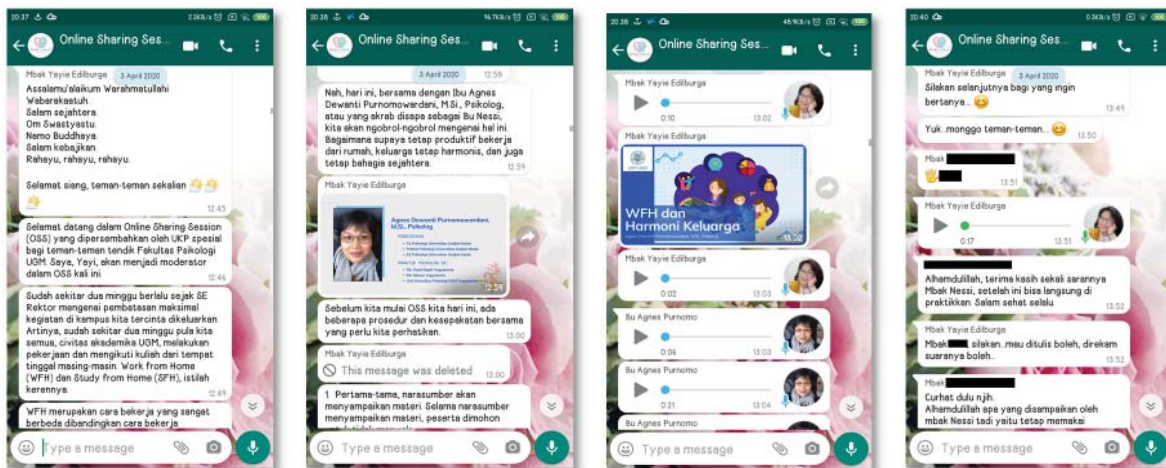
20:37

Online Sharing Ses...

Mbak Yayie Ediburga 3 April 2020

Assalamu'alaikum Warahmatullahi Wabarakatuh.
Salam sejahtera.
Om Swastyastu.
Namo Buddhaya.
Salam kebajikan.
Rahayu, rahayu, rahayu.

Selamat siang, teman-teman sekalian 12:45

Selamat datang dalam Online Sharing Session (OSS) yang dipersembahkan oleh UKP spesial bagi teman-teman tendik Fakultas Psikologi UGM. Saya, Yayi, akan menjadi moderator dalam OSS kali ini. 12:46

Sudah sekitar dua minggu berlalu sejak SE Rektor mengenai pembatasan maksimal kegiatan di kampus kita tercinta dikeluarkan. Artinya, sudah sekitar dua minggu pula kita semua, civitas akademika UGM, melakukan pekerjaan dan mengikuti kuliah dari tempat tinggal masing-masing. Work from Home (WFH) and Study from Home (SFH), istilah kerennya. 12:49

WFH merupakan cara bekerja yang sangat berbeda dibandingkan cara bekerja

Type a message

20:38

Online Sharing Ses...

3 April 2020 12:56

Nah, hari ini, bersama dengan Ibu Agnes Dewanti Purnomowardani, M.Si., Psikolog, atau yang akrab disapa sebagai Bu Nessi, kita akan ngobrol-ngobrol mengenai hal ini Bagaimana supaya tetap produktif bekerja dari rumah, keluarga tetap harmonis, dan juga tetap bahagia sejahtera. 12:56

Mbak Yayie Ediburga

Agnes Dewanti Purnomowardani, M.Si., Psikolog
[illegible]
12:57

Sebelum kita mulai OSS kita hari ini, ada beberapa prosedur dan kesepakatan bersama yang perlu kita perhatikan. 13:00

Mbak Yayie Ediburga
This message was deleted 13:00

1. Pertama-tama, narasumber akan menyampaikan materi. Selama narasumber menyampaikan materi, peserta dimohon

Type a message

20:38

Online Sharing Ses...

Mbak Yayie Ediburga
0:10 13:02

Mbak Yayie Ediburga
WFH dan Harmoni Keluarga
13:02

Mbak Yayie Ediburga
0:02 13:03

Bu Agnes Purnomo
0:06 13:03

Bu Agnes Purnomo
0:21 13:04

Bu Agnes Purnomo

Type a message

20:40

Online Sharing Ses...

Mbak Yayie Ediburga 3 April 2020
Silakan selanjutnya bagi yang ingin bertanya... 13:49

Yuk..monggo teman-teman... 13:50

Mbak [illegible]
13:51

Mbak Yayie Ediburga
0:17 13:51

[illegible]
Alhamdulillah, terima kasih sekali sarannya Mbak Nessi, setelah ini bisa langsung di praktikkan. Salam sehat selalu 13:52

Mbak Yayie Ediburga
Mbak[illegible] silakan..mau ditulis boleh, direkam suaranya boleh.. 13:52

Mbak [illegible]
Curhat dulu njih.
Alhamdulillah apa yang disampaikan oleh mbak Nessi tadi yaitu tetap memakai

Type a message